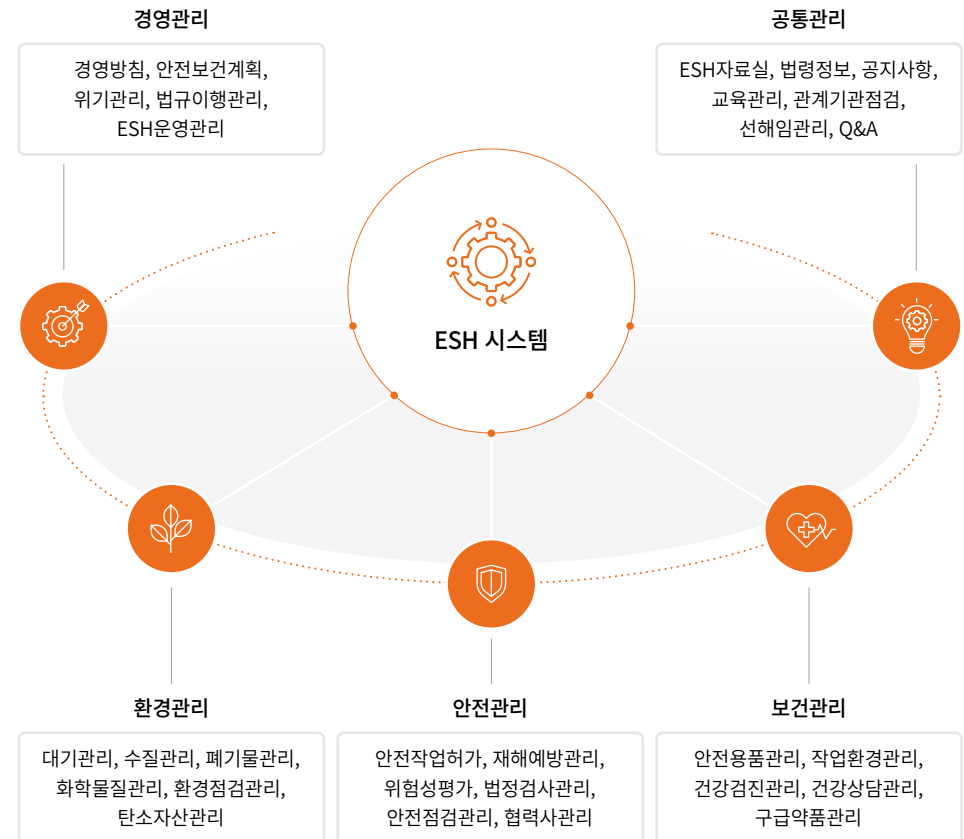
경영관리

경영방침, 안전보건계획, 위기관리, 법규이행관리, ESH운영관리

공통관리

ESH자료실, 법령정보, 공지사항, 교육관리, 관계기관점검, 선해임관리, Q&A

ESH 시스템

환경관리

대기관리, 수질관리, 폐기물관리, 화학물질관리, 환경점검관리, 탄소자산관리

안전관리

안전작업허가, 재해예방관리, 위험성평가, 법정검사관리, 안전점검관리, 협력사관리

보건관리

안전용품관리, 작업환경관리, 건강검진관리, 건강상담관리, 구급약품관리